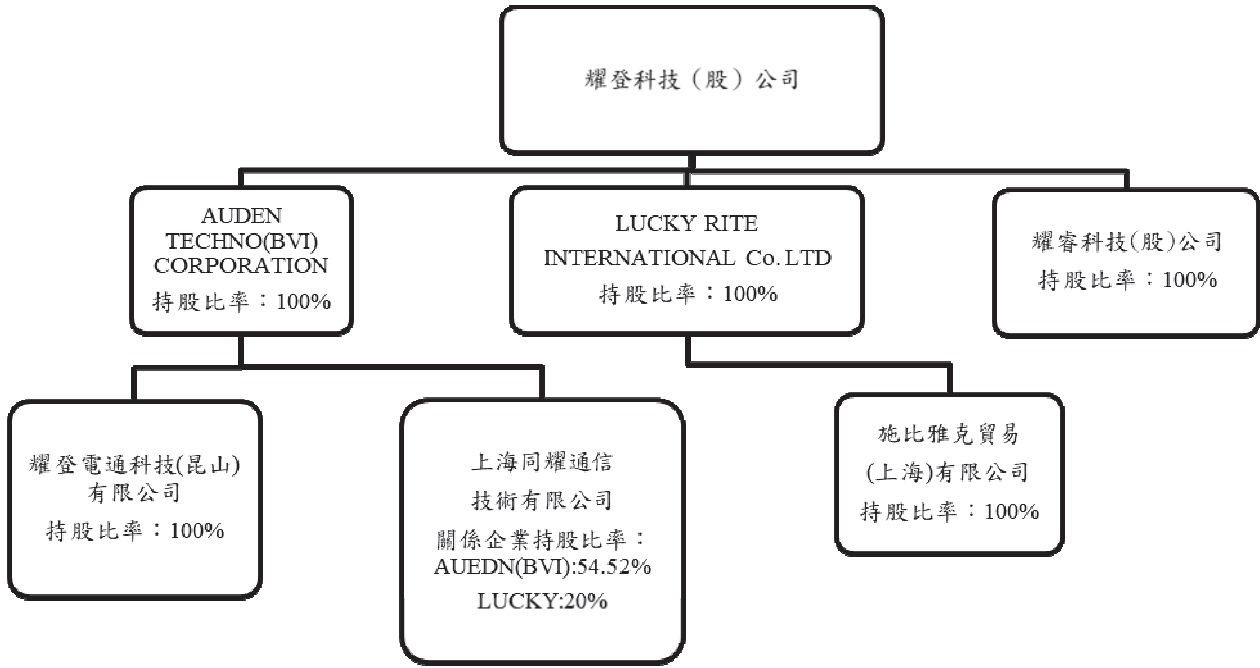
耀登科技（股）公司

AUDEN TECHNO(BVI) CORPORATION
持股比率：100%

LUCKY RITE INTERNATIONAL Co.LTD
持股比率：100%

耀睿科技(股)公司
持股比率：100%

耀登電通科技(昆山)有限公司
持股比率：100%

上海同耀通信技術有限公司
關係企業持股比率：
AUEDN(BVI):54.52%
LUCKY:20%

施比雅克貿易(上海)有限公司
持股比率：100%